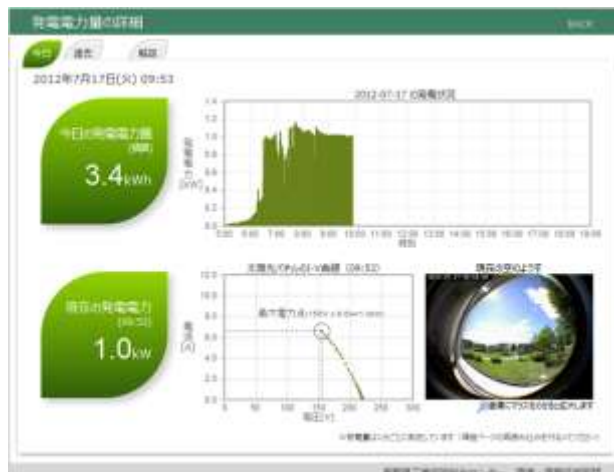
発電電力量の詳細

BACK

今日

過去

概要

2012年7月17日(火) 09:53

今日の発電電力量

3.4kWh

2012-07-17 の発電状況

1.2
1.0
0.8
0.6
0.4
0.2
0.0

発電電力 [kW]

5:00 6:00 7:00 8:00 9:00 10:00 11:00 12:00 13:00 14:00 15:00 16:00 17:00 18:00 19:00

時刻

現在の発電電力

(09:53)

1.0kW

太陽光パネルのI-V曲線 (09:53)

最大電力点

電流 [A]

12.0
10.0
8.0
6.0
4.0
2.0
0.0

0 50 100 150 200 250 300

電圧 [V]

現在の空のようす

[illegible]

※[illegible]

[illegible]